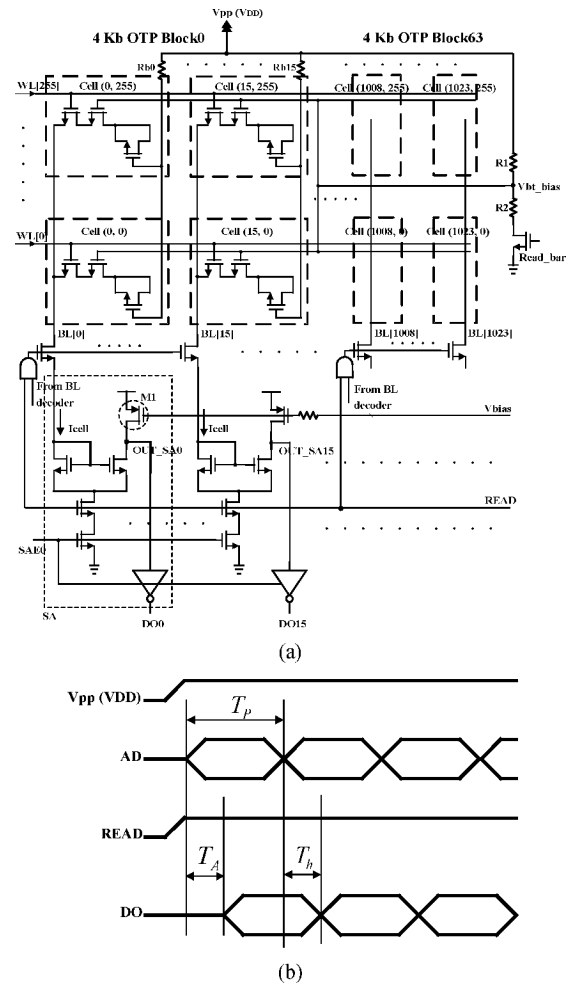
Vpp (VDD)

4 Kb OTP Block0

4 Kb OTP Block63

Rb0

Rb15

WL[255]

Cell (0, 255)

Cell (15, 255)

Cell (1008, 255)

Cell (1023, 255)

R1

Vbt_bias

R2

Read_bar

WL[0]

Cell (0, 0)

Cell (15, 0)

Cell (1008, 0)

Cell (1023, 0)

BL[0]

BL[15]

BL[1008]

BL[1023]

From BL decoder

M1

From BL decoder

Vbias

Icell

OUT_SA0

Icell

OUT_SA15

READ

SAE0

SA

DO0

DO15

(a)

Vpp (VDD)

$T_p$

AD

READ

$T_A$

$T_h$

DO

(b)